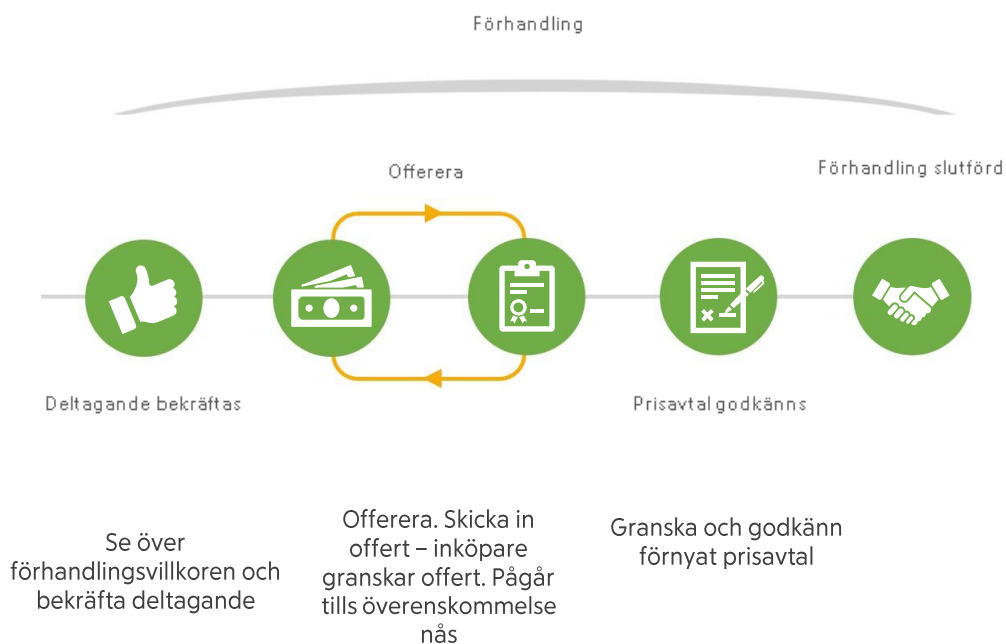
Förhandling

Offerera

Förhandling slutförd

Deltagande bekräftas

Prisavtal godkänns

Se över förhandlingsvillkoren och bekräfta deltagande

Offerera. Skicka in offert – inköpare granskar offert. Pågår tills överenskommelse nås

Granska och godkänn förnyat prisavtal